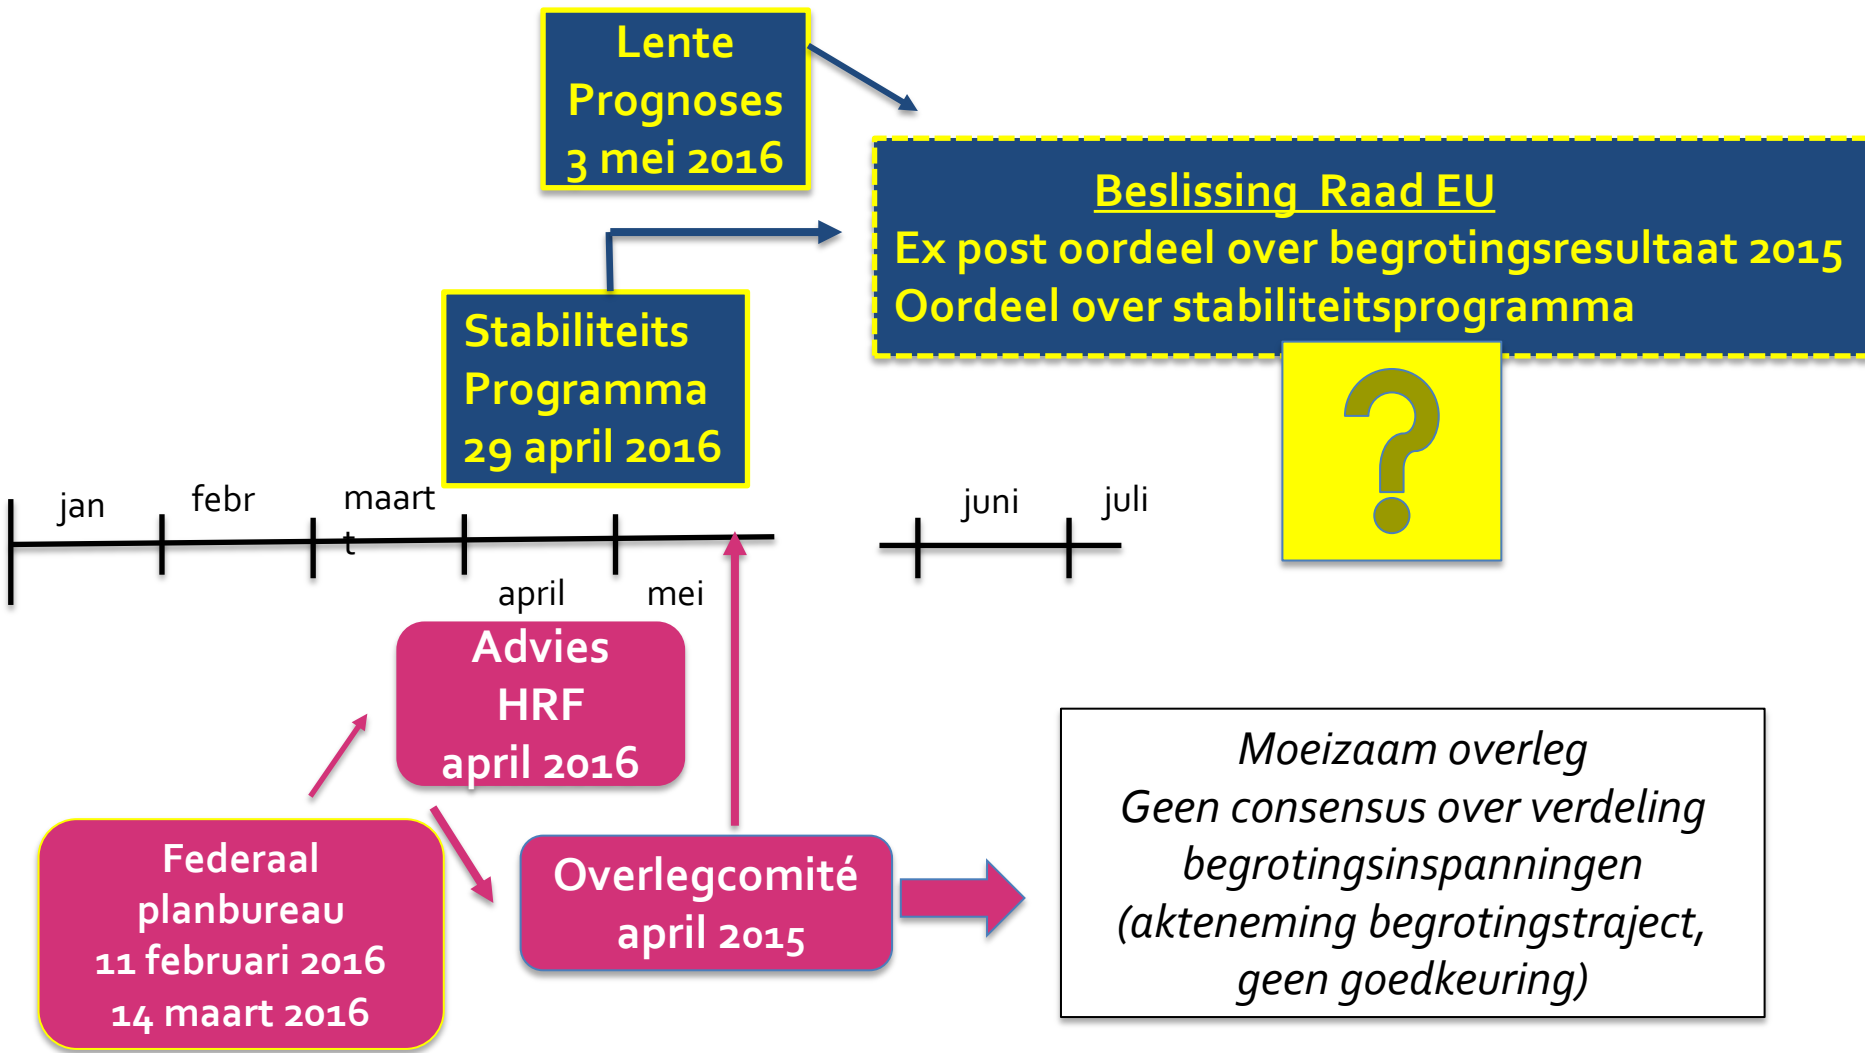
Lente Prognoses 3 mei 2016

Beslissing Raad EU
Ex post oordeel over begrotingsresultaat 2015
Oordeel over stabiliteitsprogramma

Stabiliteits Programma 29 april 2016

?

jan febr maart t april mei juni juli

Advies HRF april 2016

Federaal planbureau 11 februari 2016 14 maart 2016

Overlegcomité april 2015

Moeizaam overleg
Geen consensus over verdeling begrotingsinspanningen
(akteneming begrotingstraject, geen goedkeuring)